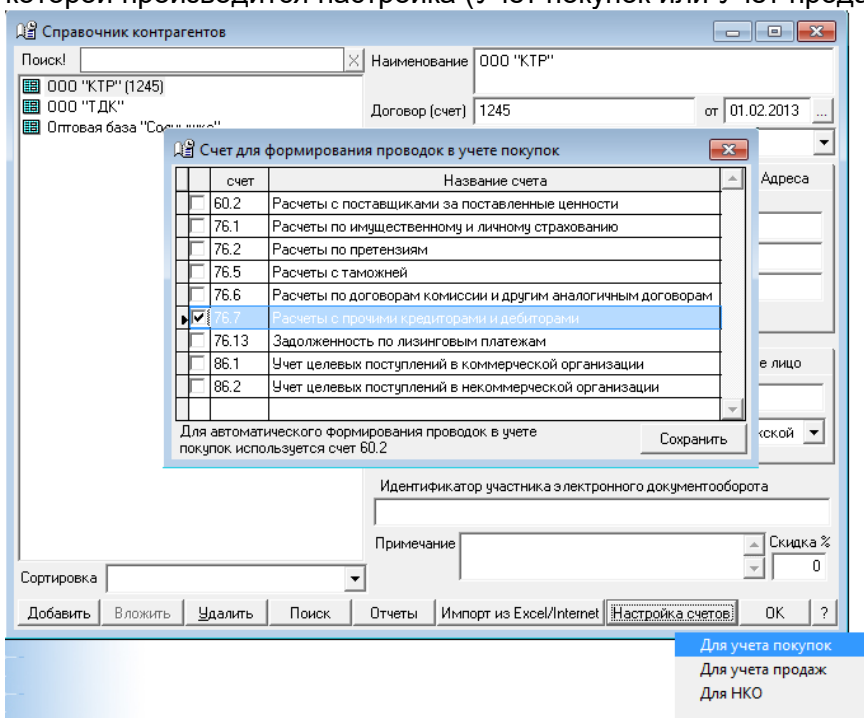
Справочник контрагентов

Поиск!

ООО "КТР" (1245)
ООО "ТДК"
Оптовая база "Со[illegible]"

Наименование ООО "КТР"

Договор (счет) 1245 от 01.02.2013 ...

Счет для формирования проводок в учете покупок

| | счет | Название счета |
|---|---|---|
| | 60.2 | Расчеты с поставщиками за поставленные ценности |
| | 76.1 | Расчеты по имущественному и личному страхованию |
| | 76.2 | Расчеты по претензиям |
| | 76.5 | Расчеты с таможней |
| | 76.6 | Расчеты по договорам комиссии и другим аналогичным договорам |
| ☑ | 76.7 | Расчеты с прочими кредиторами и дебиторами |
| | 76.13 | Задолженность по лизинговым платежам |
| | 86.1 | Учет целевых поступлений в коммерческой организации |
| | 86.2 | Учет целевых поступлений в некоммерческой организации |

Для автоматического формирования проводок в учете покупок используется счет 60.2

Сохранить

Адреса

е лицо

ской

Идентификатор участника электронного документооборота

Примечание

Скидка %
0

Сортировка

Добавить Вложить Удалить Поиск Отчеты Импорт из Excel/Internet Настройка счетов OK ?

Для учета покупок
Для учета продаж
Для НКО